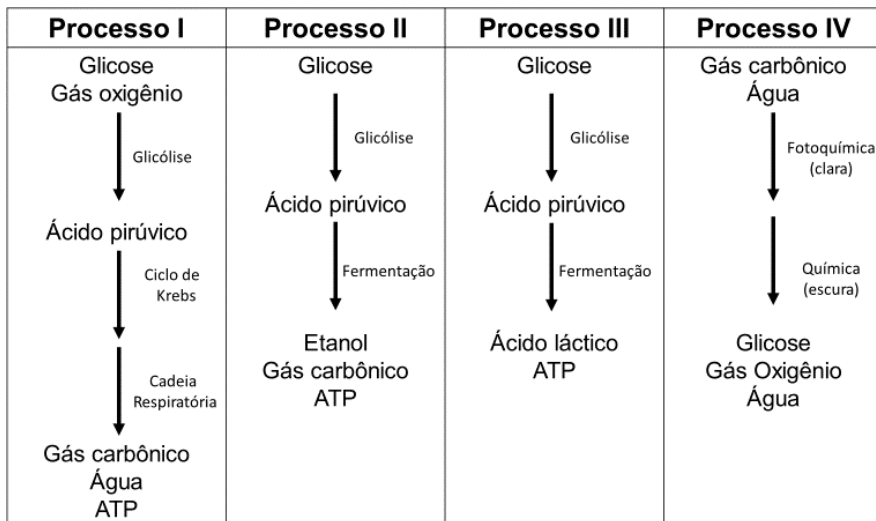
| Processo I | Processo II | Processo III | Processo IV |
|---|---|---|---|
| Glicose<br>Gás oxigênio<br>Glicólise<br>Ácido pirúvico<br>Ciclo de Krebs<br>Cadeia Respiratória<br>Gás carbônico<br>Água<br>ATP | Glicose<br>Glicólise<br>Ácido pirúvico<br>Fermentação<br>Etanol<br>Gás carbônico<br>ATP | Glicose<br>Glicólise<br>Ácido pirúvico<br>Fermentação<br>Ácido láctico<br>ATP | Gás carbônico<br>Água<br>Fotoquímica (clara)<br>Química (escura)<br>Glicose<br>Gás Oxigênio<br>Água |